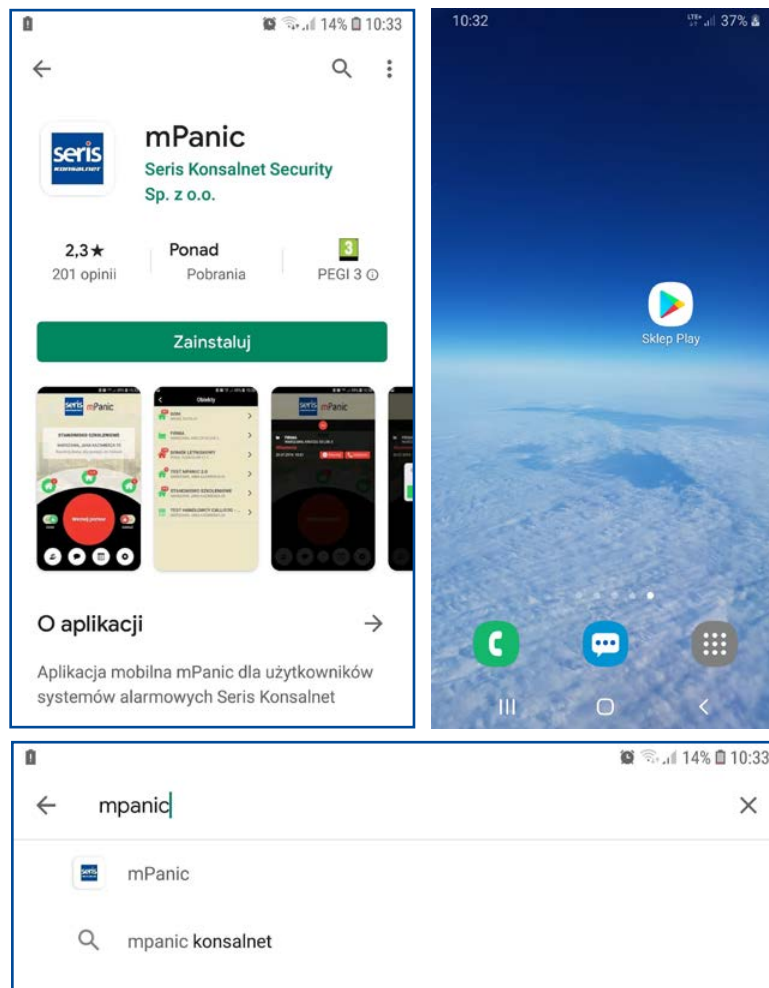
14% 10:33

seris KONSALNET

mPanic

Seris Konsalnet Security Sp. z o.o.

2,3★
201 opinii

Ponad
Pobrania

3
PEGI 3 ⓘ

Zainstaluj

seris mPanic

Obiekty

seris mPanic

O aplikacji

Aplikacja mobilna mPanic dla użytkowników systemów alarmowych Seris Konsalnet

10:32

37%

Sklep Play

14% 10:33

mpanic

mPanic

mpanic konsalnet